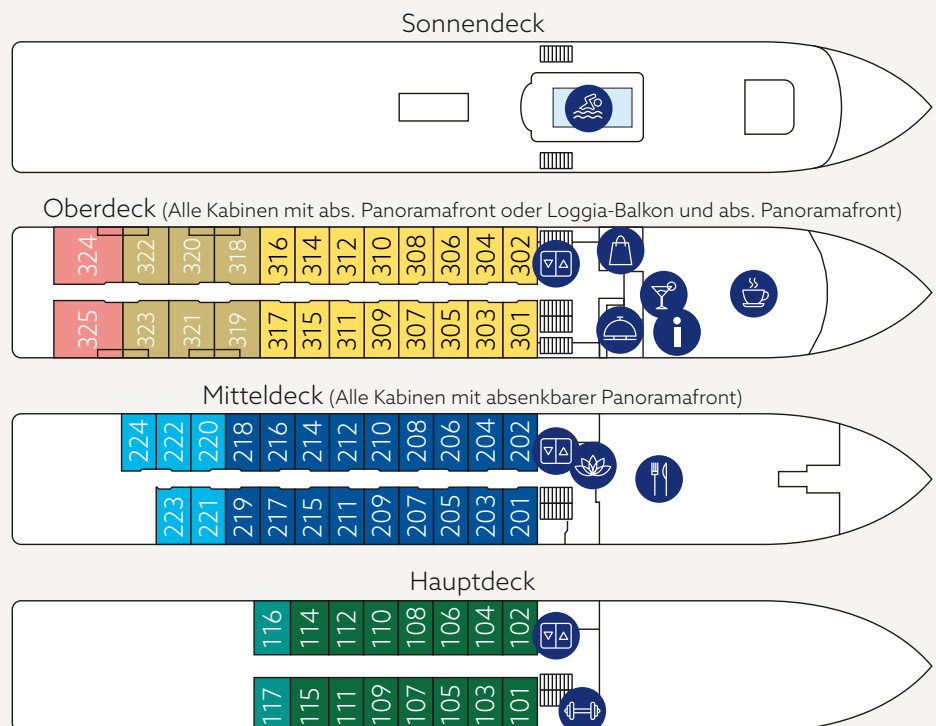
Sonnendeck

Oberdeck (Alle Kabinen mit abs. Panoramafront oder Loggia-Balkon und abs. Panoramafront)

324 322 320 318 316 314 312 310 308 306 304 302

325 323 321 319 317 315 311 309 307 305 303 301

Mitteldeck (Alle Kabinen mit absenkbarer Panoramafront)

224 222 220 218 216 214 212 210 208 206 204 202

223 221 219 217 215 211 209 207 205 203 201

Hauptdeck

116 114 112 110 108 106 104 102

117 115 111 109 107 105 103 101